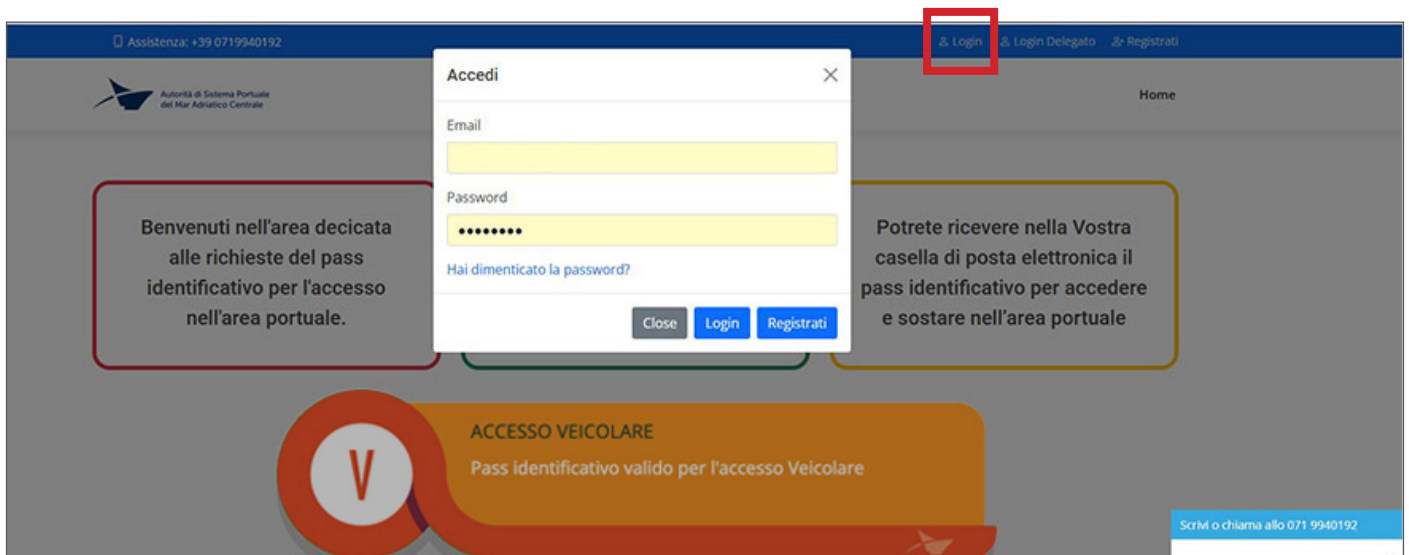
Assistenza: +39 0719940192

Login Login Delegato Registrati

Autorità di Sistema Portuale del Mar Adriatico Centrale

Home

Accedi

Email

Password

••••••••

Hai dimenticato la password?

Close Login Registrati

Benvenuti nell'area decicata alle richieste del pass identificativo per l'accesso nell'area portuale.

Potrete ricevere nella Vostra casella di posta elettronica il pass identificativo per accedere e sostare nell'area portuale

V

ACCESSO VEICOLARE

Pass identificativo valido per l'accesso Veicolare

Scrivi o chiama allo 071 9940192